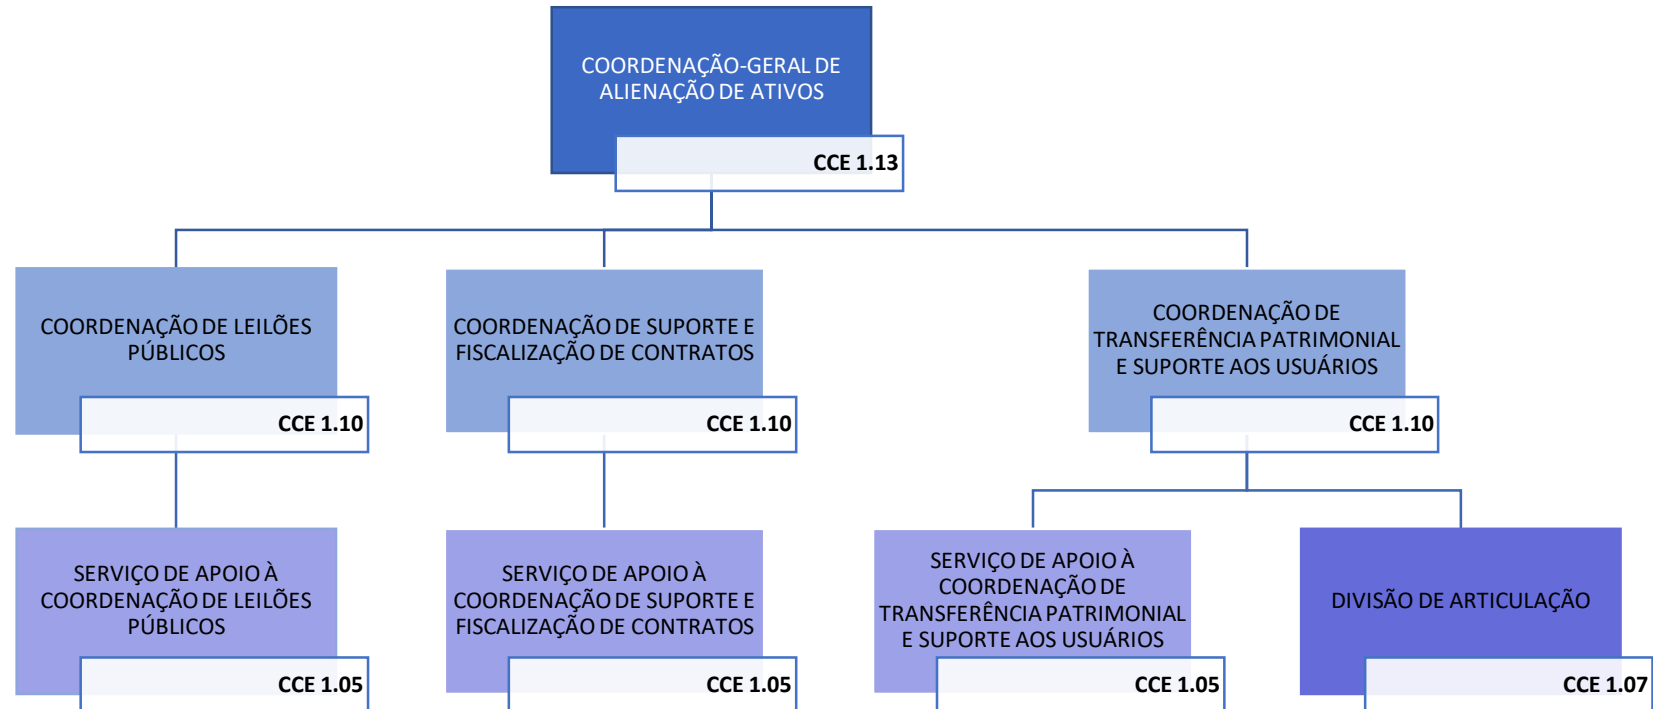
COORDENAÇÃO-GERAL DE ALIENAÇÃO DE ATIVOS

CCE 1.13

COORDENAÇÃO DE LEILÕES PÚBLICOS

CCE 1.10

COORDENAÇÃO DE SUPORTE E FISCALIZAÇÃO DE CONTRATOS

CCE 1.10

COORDENAÇÃO DE TRANSFERÊNCIA PATRIMONIAL E SUPORTE AOS USUÁRIOS

CCE 1.10

SERVIÇO DE APOIO À COORDENAÇÃO DE LEILÕES PÚBLICOS

CCE 1.05

SERVIÇO DE APOIO À COORDENAÇÃO DE SUPORTE E FISCALIZAÇÃO DE CONTRATOS

CCE 1.05

SERVIÇO DE APOIO À COORDENAÇÃO DE TRANSFERÊNCIA PATRIMONIAL E SUPORTE AOS USUÁRIOS

CCE 1.05

DIVISÃO DE ARTICULAÇÃO

CCE 1.07